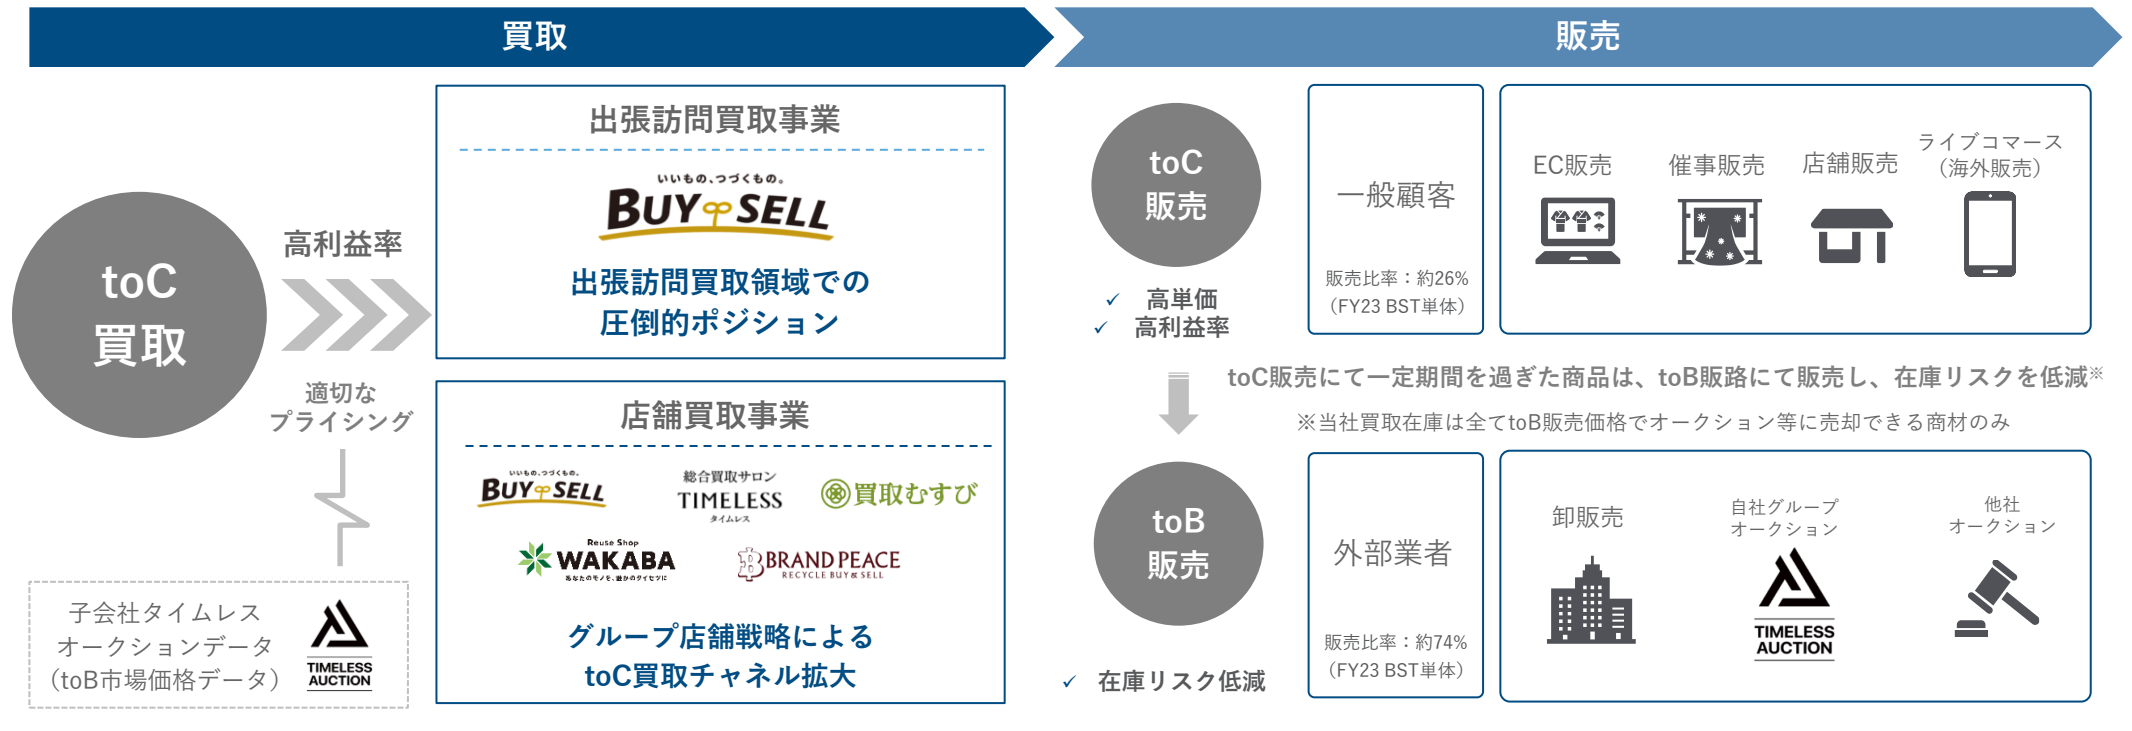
買取

販売

toC
買取

高利益率

適切な
プライシング

子会社タイムレス
オークションデータ
(toB市場価格データ)

TIMELESS
AUCTION

出張訪問買取事業

いいもの、つづくもの。
BUY SELL

出張訪問買取領域での
圧倒的ポジション

店舗買取事業

いいもの、つづくもの。
BUY SELL

総合買取サロン
TIMELESS
タイムレス

買取むすび

Reuse Shop
WAKABA

BRAND PEACE
RECYCLE BUY & SELL

グループ店舗戦略による
toC買取チャネル拡大

toC
販売

✓ 高単価
✓ 高利益率

一般顧客

販売比率：約26%
(FY23 BST単体)

EC販売

催事販売

店舗販売

ライブコマース
(海外販売)

toC販売にて一定期間を過ぎた商品は、toB販路にて販売し、在庫リスクを低減※

※当社買取在庫は全てtoB販売価格でオークション等に売却できる商材のみ

toB
販売

✓ 在庫リスク低減

外部業者

販売比率：約74%
(FY23 BST単体)

卸販売

自社グループ
オークション

TIMELESS
AUCTION

他社
オークション